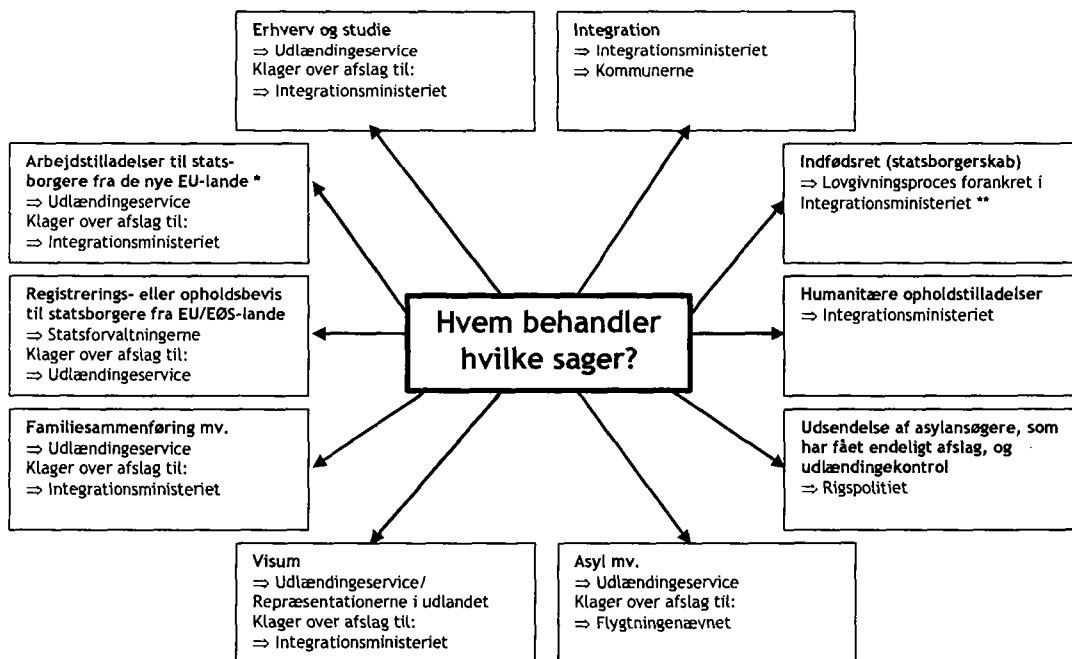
Erhverv og studie
$\Rightarrow$ Udlændingeservice
Klager over afslag til:
$\Rightarrow$ Integrationsministeriet

Integration
$\Rightarrow$ Integrationsministeriet
$\Rightarrow$ Kommunerne

Arbejdstilladelser til statsborgere fra de nye EU-lande *
$\Rightarrow$ Udlændingeservice
Klager over afslag til:
$\Rightarrow$ Integrationsministeriet

Indfødsret (statsborgerskab)
$\Rightarrow$ Lovgivningsproces forankret i Integrationsministeriet **

Registrerings- eller opholdsbevis til statsborgere fra EU/EØS-lande
$\Rightarrow$ Statsforvaltningerne
Klager over afslag til:
$\Rightarrow$ Udlændingeservice

Hvem behandler hvilke sager?

Humanitære opholdstilladelser
$\Rightarrow$ Integrationsministeriet

Familiesammenføring mv.
$\Rightarrow$ Udlændingeservice
Klager over afslag til:
$\Rightarrow$ Integrationsministeriet

Udsendelse af asylansøgere, som har fået endeligt afslag, og udlændingekontrol
$\Rightarrow$ Rigspolitiet

Visum
$\Rightarrow$ Udlændingeservice/ Repræsentationerne i udlandet
Klager over afslag til:
$\Rightarrow$ Integrationsministeriet

Asyl mv.
$\Rightarrow$ Udlændingeservice
Klager over afslag til:
$\Rightarrow$ Flygtningenævnet